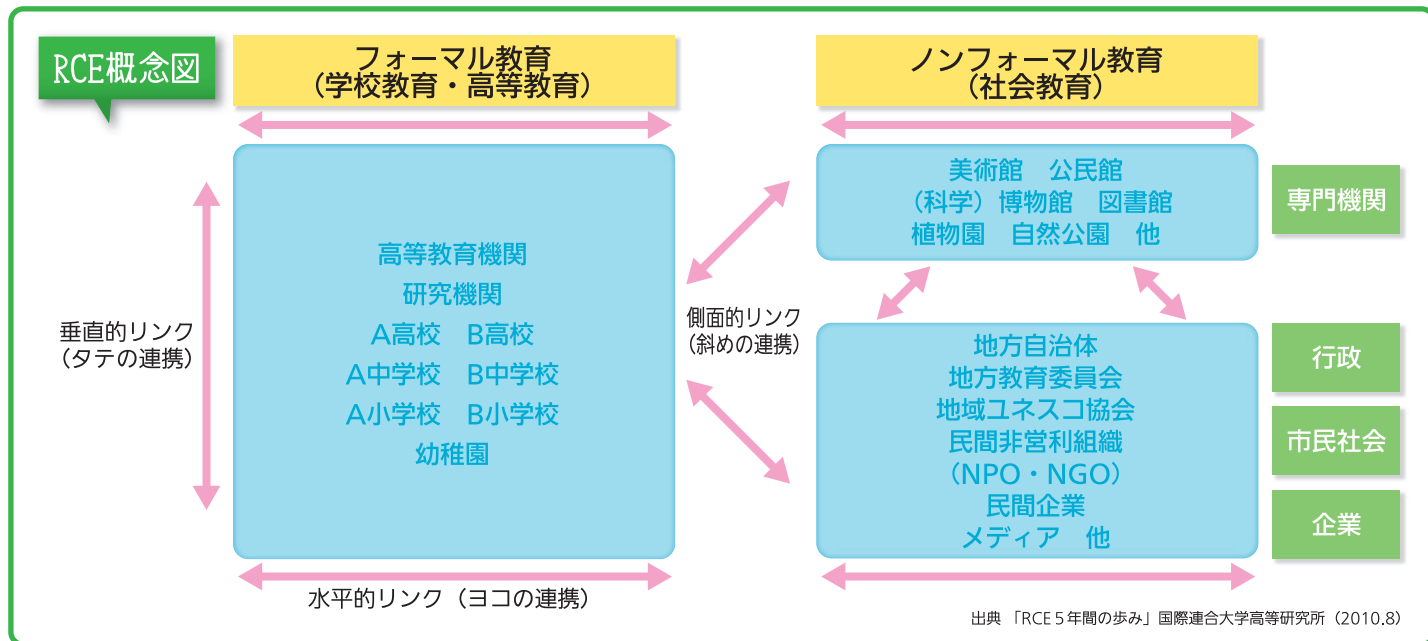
RCE概念図

フォーマル教育
（学校教育・高等教育）

ノンフォーマル教育
（社会教育）

垂直的リンク
（タテの連携）

高等教育機関
研究機関
A高校　B高校
A中学校　B中学校
A小学校　B小学校
幼稚園

側面的リンク
（斜めの連携）

美術館　公民館
（科学）博物館　図書館
植物園　自然公園　他

専門機関

地方自治体
地方教育委員会
地域ユネスコ協会
民間非営利組織
（NPO・NGO）
民間企業
メディア　他

行政

市民社会

企業

水平的リンク（ヨコの連携）

出典　「RCE５年間の歩み」国際連合大学高等研究所（2010.8）